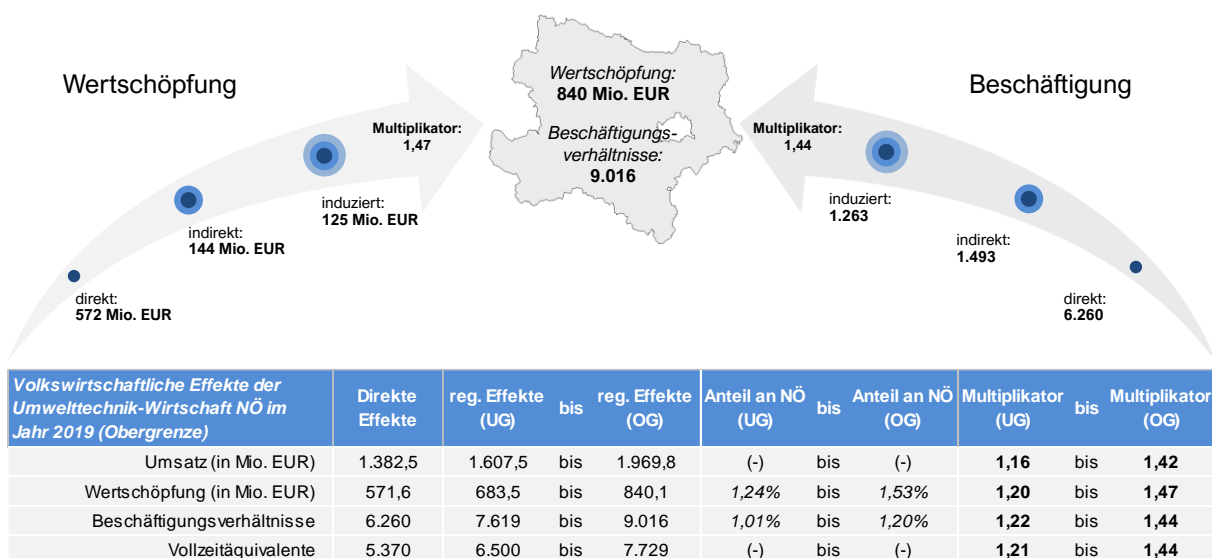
Wertschöpfung

Multiplikator: 1,47

induziert: 125 Mio. EUR

indirekt: 144 Mio. EUR

direkt: 572 Mio. EUR

Wertschöpfung: 840 Mio. EUR

Beschäftigungsverhältnisse: 9.016

Beschäftigung

Multiplikator: 1,44

induziert: 1.263

indirekt: 1.493

direkt: 6.260

| Volkswirtschaftliche Effekte der Umwelttechnik-Wirtschaft NÖ im Jahr 2019 (Obergrenze) | Direkte Effekte | reg. Effekte (UG) | bis | reg. Effekte (OG) | Anteil an NÖ (UG) | bis | Anteil an NÖ (OG) | Multiplikator (UG) | bis | Multiplikator (OG) |
|---|---|---|---|---|---|---|---|---|---|---|
| Umsatz (in Mio. EUR) | 1.382,5 | 1.607,5 | bis | 1.969,8 | (-) | bis | (-) | **1,16** | bis | **1,42** |
| Wertschöpfung (in Mio. EUR) | 571,6 | 683,5 | bis | 840,1 | *1,24%* | bis | *1,53%* | **1,20** | bis | **1,47** |
| Beschäftigungsverhältnisse | 6.260 | 7.619 | bis | 9.016 | *1,01%* | bis | *1,20%* | **1,22** | bis | **1,44** |
| Vollzeitäquivalente | 5.370 | 6.500 | bis | 7.729 | (-) | bis | (-) | **1,21** | bis | **1,44** |